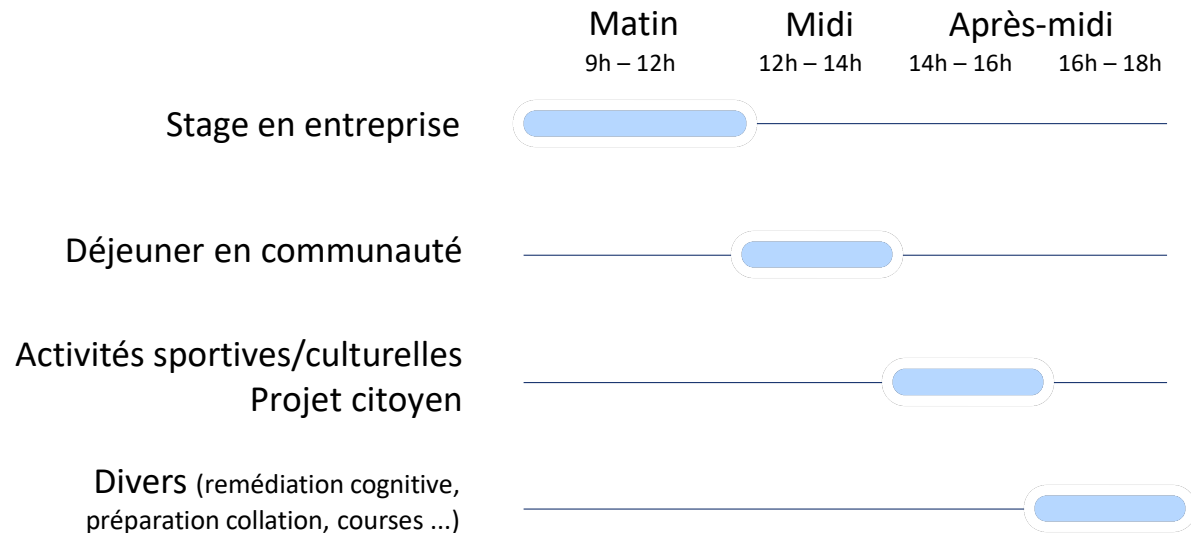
Matin
9h – 12h

Midi
12h – 14h

Après-midi
14h – 16h   16h – 18h

Stage en entreprise

Déjeuner en communauté

Activités sportives/culturelles
Projet citoyen

Divers (remédiation cognitive, préparation collation, courses ...)